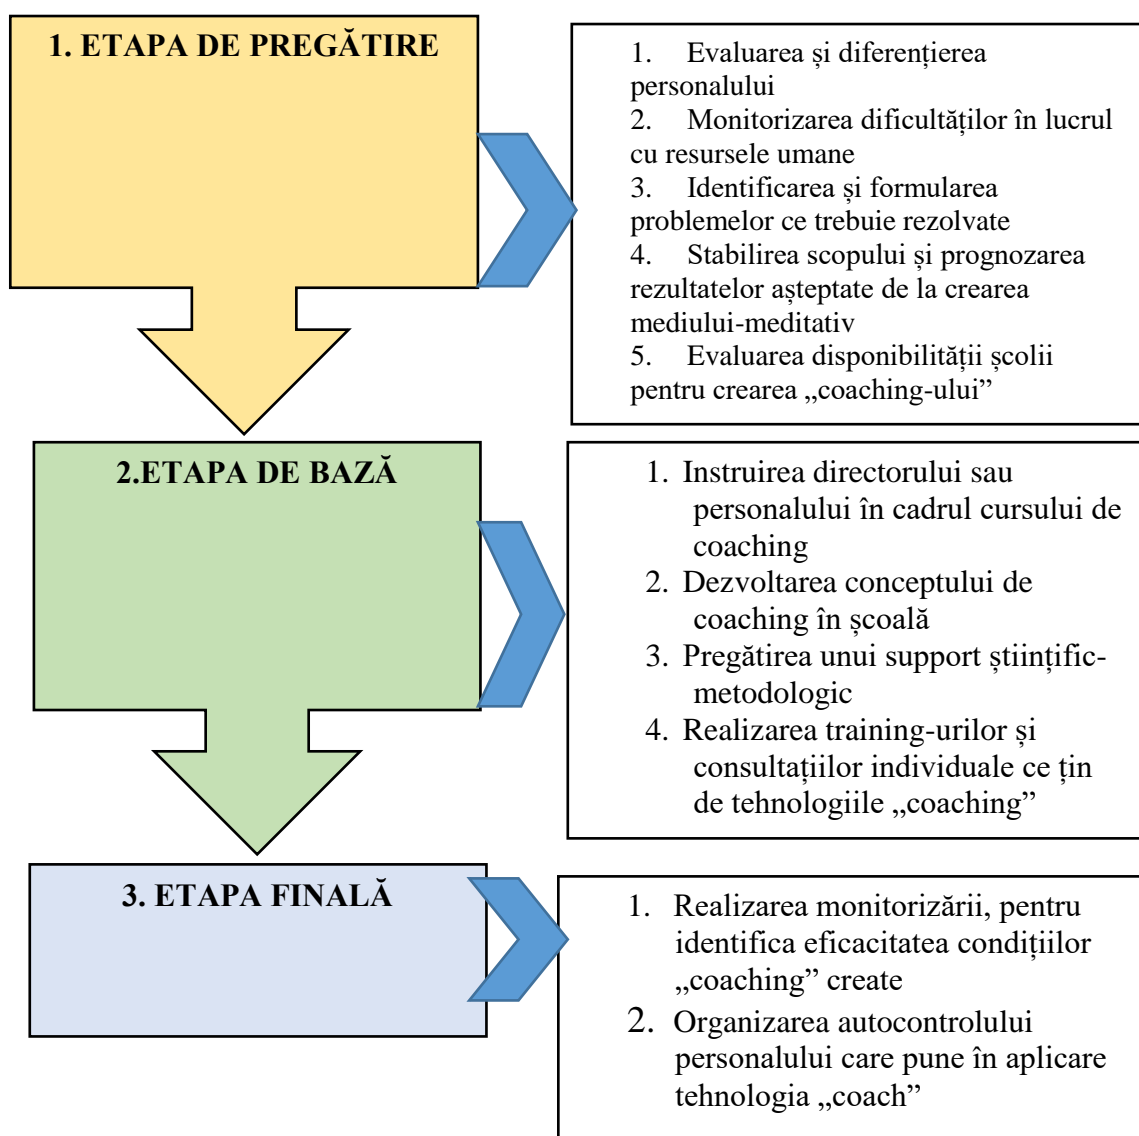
1. ETAPA DE PREGĂTIRE

1. Evaluarea și diferențierea personalului
2. Monitorizarea dificultăților în lucrul cu resursele umane
3. Identificarea și formularea problemelor ce trebuie rezolvate
4. Stabilirea scopului și prognozarea rezultatelor așteptate de la crearea mediului-meditativ
5. Evaluarea disponibilității școlii pentru crearea „coaching-ului”

2.ETAPA DE BAZĂ

1. Instruirea directorului sau personalului în cadrul cursului de coaching
2. Dezvoltarea conceptului de coaching în școală
3. Pregătirea unui support științific-metodologic
4. Realizarea training-urilor și consultațiilor individuale ce țin de tehnologiile „coaching”

3. ETAPA FINALĂ

1. Realizarea monitorizării, pentru identifica eficacitatea condițiilor „coaching” create
2. Organizarea autocontrolului personalului care pune în aplicare tehnologia „coach”